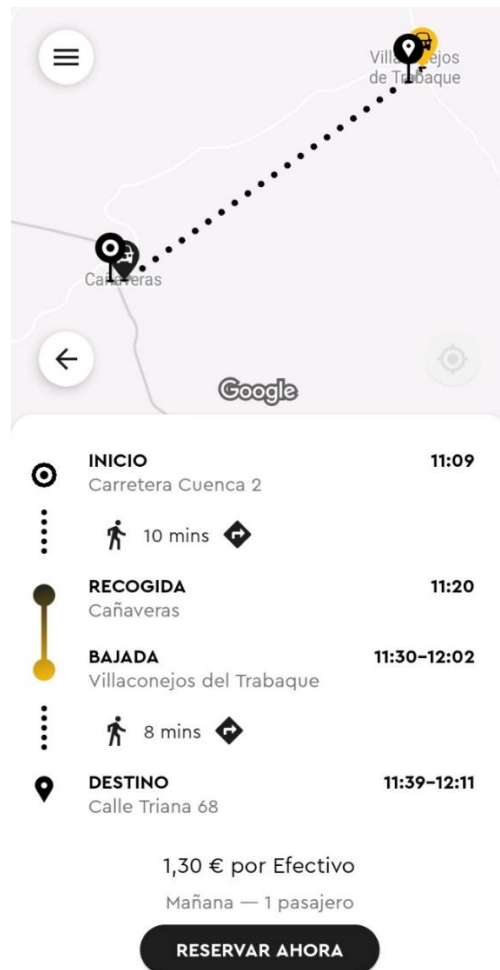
Villa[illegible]ejos de T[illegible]baque

Ca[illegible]eras

Google

INICIO 11:09
Carretera Cuenca 2

10 mins

RECOGIDA 11:20
Cañaveras

BAJADA 11:30–12:02
Villaconejos del Trabaque

8 mins

DESTINO 11:39–12:11
Calle Triana 68

1,30 € por Efectivo

Mañana — 1 pasajero

RESERVAR AHORA